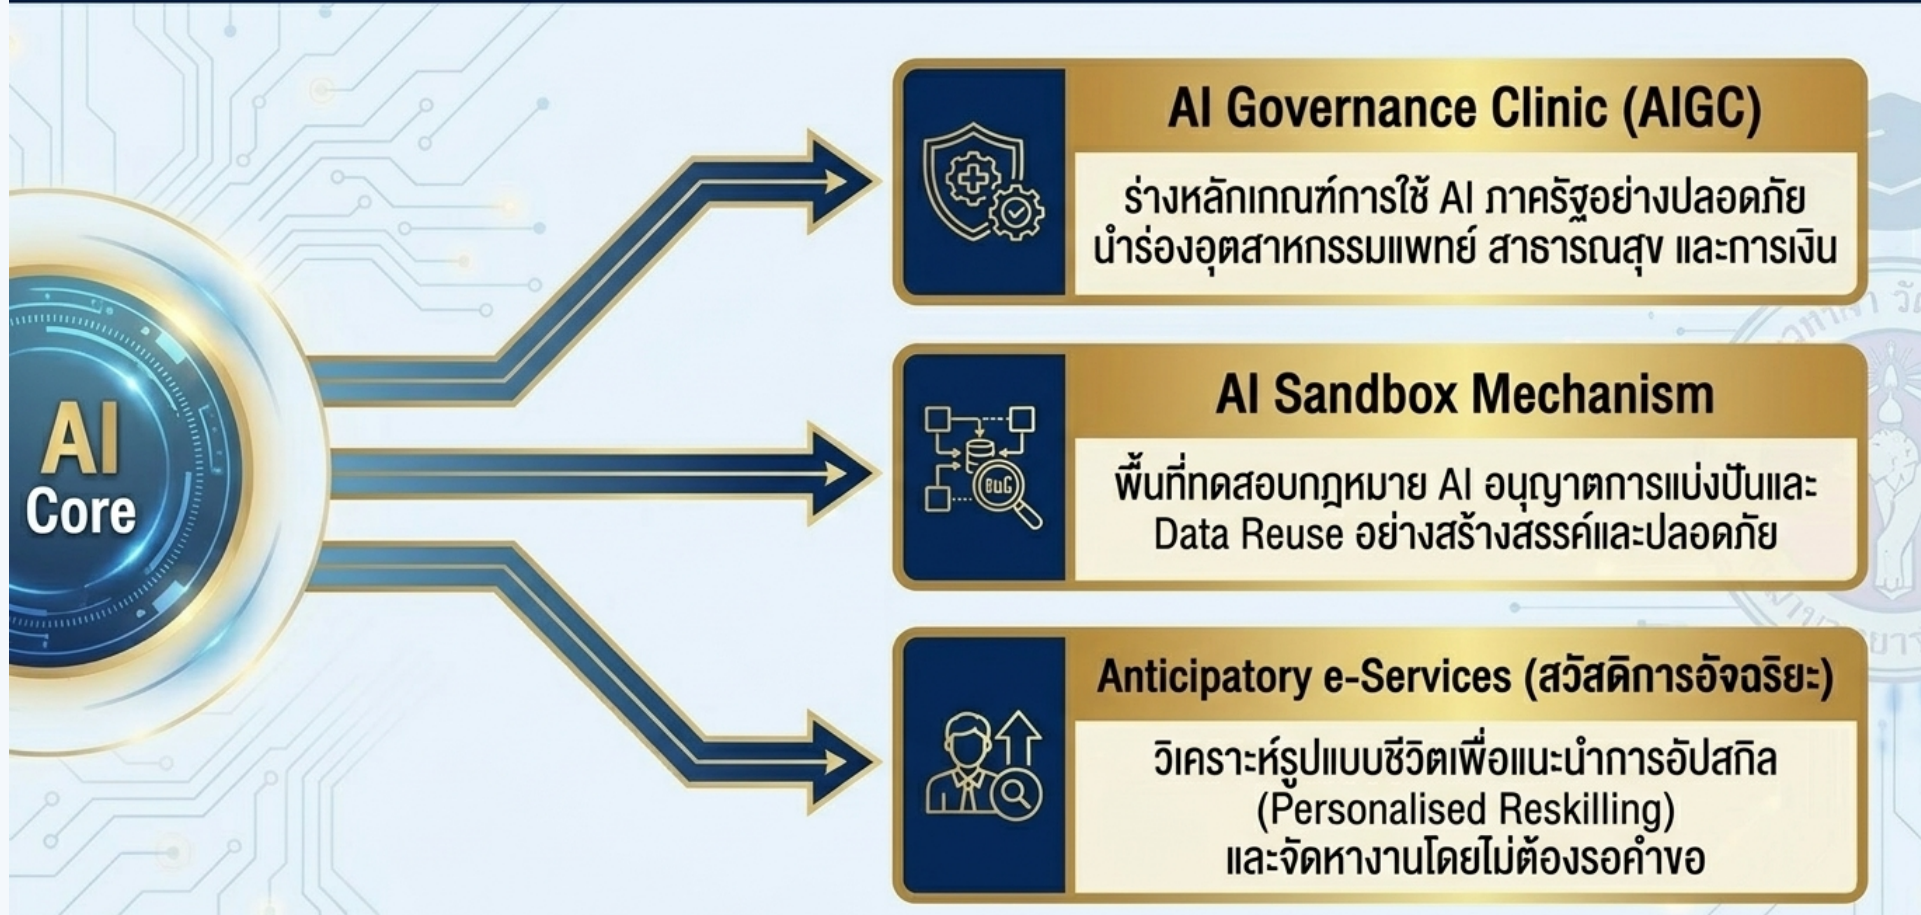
AI Core

AI Governance Clinic (AIGC)

ร่างหลักเกณฑ์การใช้ AI ภาครัฐอย่างปลอดภัย นำร่องอุตสาหกรรมแพทย์ สาธารณสุข และการเงิน

AI Sandbox Mechanism

BuG

พื้นที่ทดสอบกฎหมาย AI อนุญาตการแบ่งปันและ Data Reuse อย่างสร้างสรรค์และปลอดภัย

Anticipatory e-Services (สวัสดิการอัจฉริยะ)

วิเคราะห์รูปแบบชีวิตเพื่อแนะนำการอัปสกิล (Personalised Reskilling) และจัดหางานโดยไม่ต้องรอคำขอ